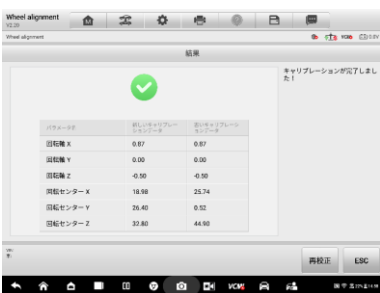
Wheel alignment
V2.20

Wheel alignment

結果

キャリブレーションが完了しました！

| パラメータ | 新しいキャリブレーションデータ | 古いキャリブレーションデータ |
|---|---|---|
| 回転軸 X | 0.87 | 0.87 |
| 回転軸 Y | 0.00 | 0.00 |
| 回転軸 Z | -0.50 | -0.50 |
| 回転センター X | 18.98 | 25.74 |
| 回転センター Y | 26.40 | 0.52 |
| 回転センター Z | 32.80 | 44.90 |

再校正

ESC

VCM